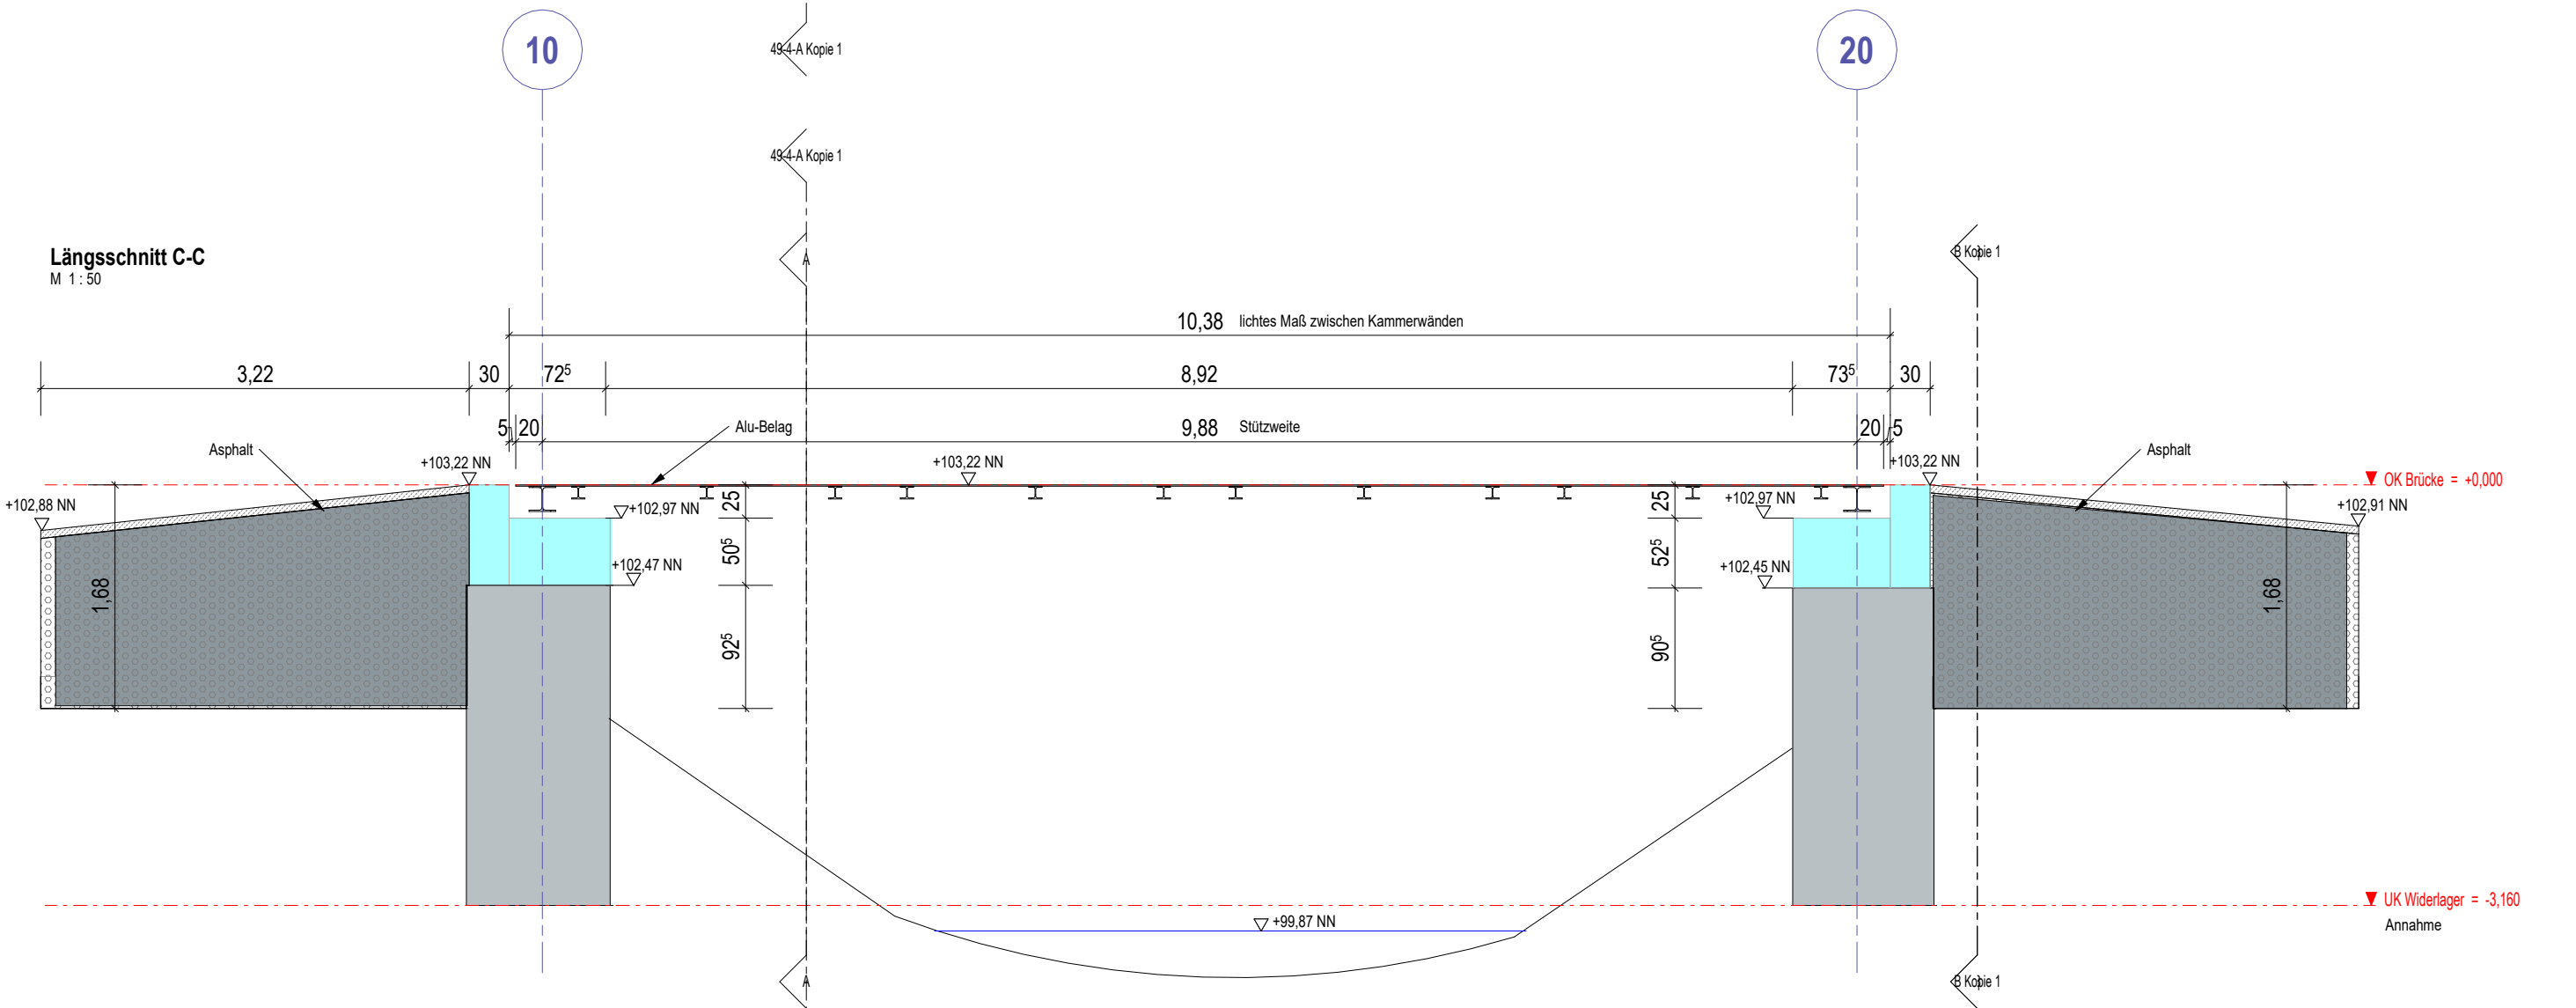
10

20

49-4-A Kopie 1

49-4-A Kopie 1

A

B Kopie 1

Längsschnitt C-C
M 1 : 50

10,38 lichtes Maß zwischen Kammerwänden

3,22

30

$72^5$

8,92

$73^5$

30

5

20

9,88 Stützweite

20

5

Alu-Belag

Asphalt

Asphalt

+103,22 NN

+103,22 NN

+103,22 NN

▼ OK Brücke = +0,000

+102,88 NN

+102,97 NN

+102,97 NN

+102,91 NN

25

25

$50^5$

$52^5$

+102,47 NN

+102,45 NN

1,68

1,68

$92^5$

$90^5$

▼ UK Widerlager = -3,160
Annahme

+99,87 NN

A

B Kopie 1